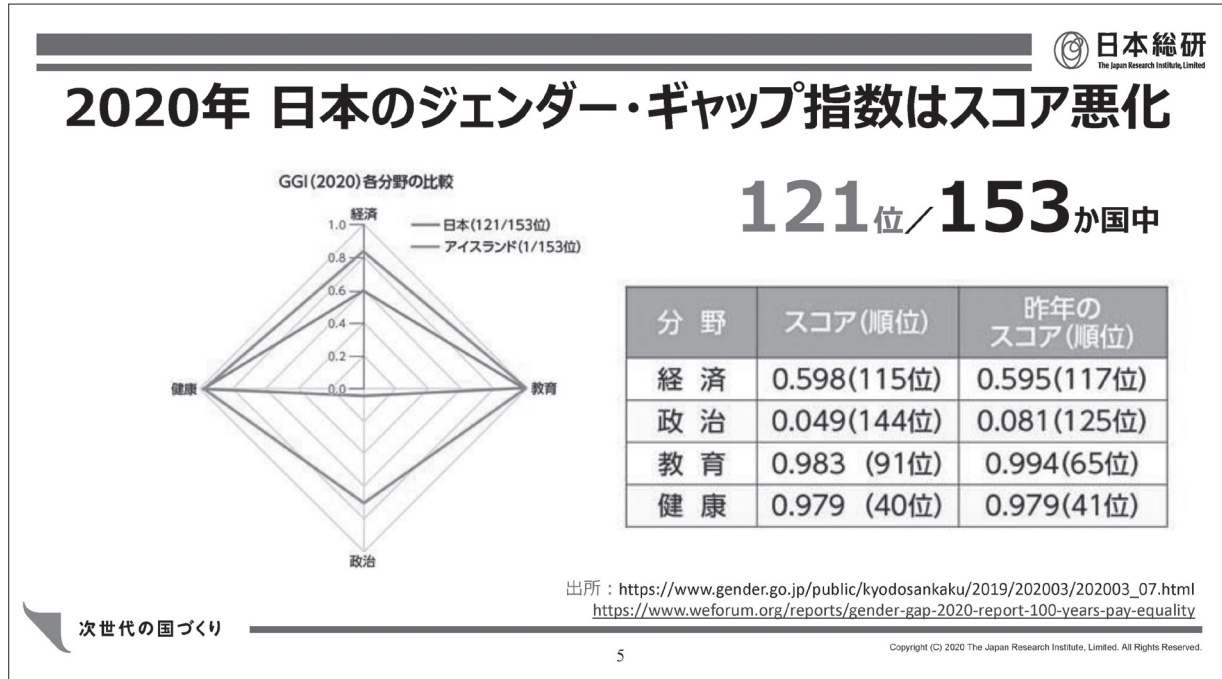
日本総研
The Japan Research Institute, Limited

2020年 日本のジェンダー・ギャップ指数はスコア悪化

GGI(2020)各分野の比較

経済
1.0
0.8
0.6
0.4
0.2
0.0
日本(121/153位)
アイスランド(1/153位)
健康
教育
政治

121位／153か国中

| 分野 | スコア(順位) | 昨年のスコア(順位) |
|---|---|---|
| 経済 | 0.598(115位) | 0.595(117位) |
| 政治 | 0.049(144位) | 0.081(125位) |
| 教育 | 0.983 (91位) | 0.994(65位) |
| 健康 | 0.979 (40位) | 0.979(41位) |

出所：https://www.gender.go.jp/public/kyodosankaku/2019/202003/202003_07.html
https://www.weforum.org/reports/gender-gap-2020-report-100-years-pay-equality

次世代の国づくり

5

Copyright (C) 2020 The Japan Research Institute, Limited. All Rights Reserved.